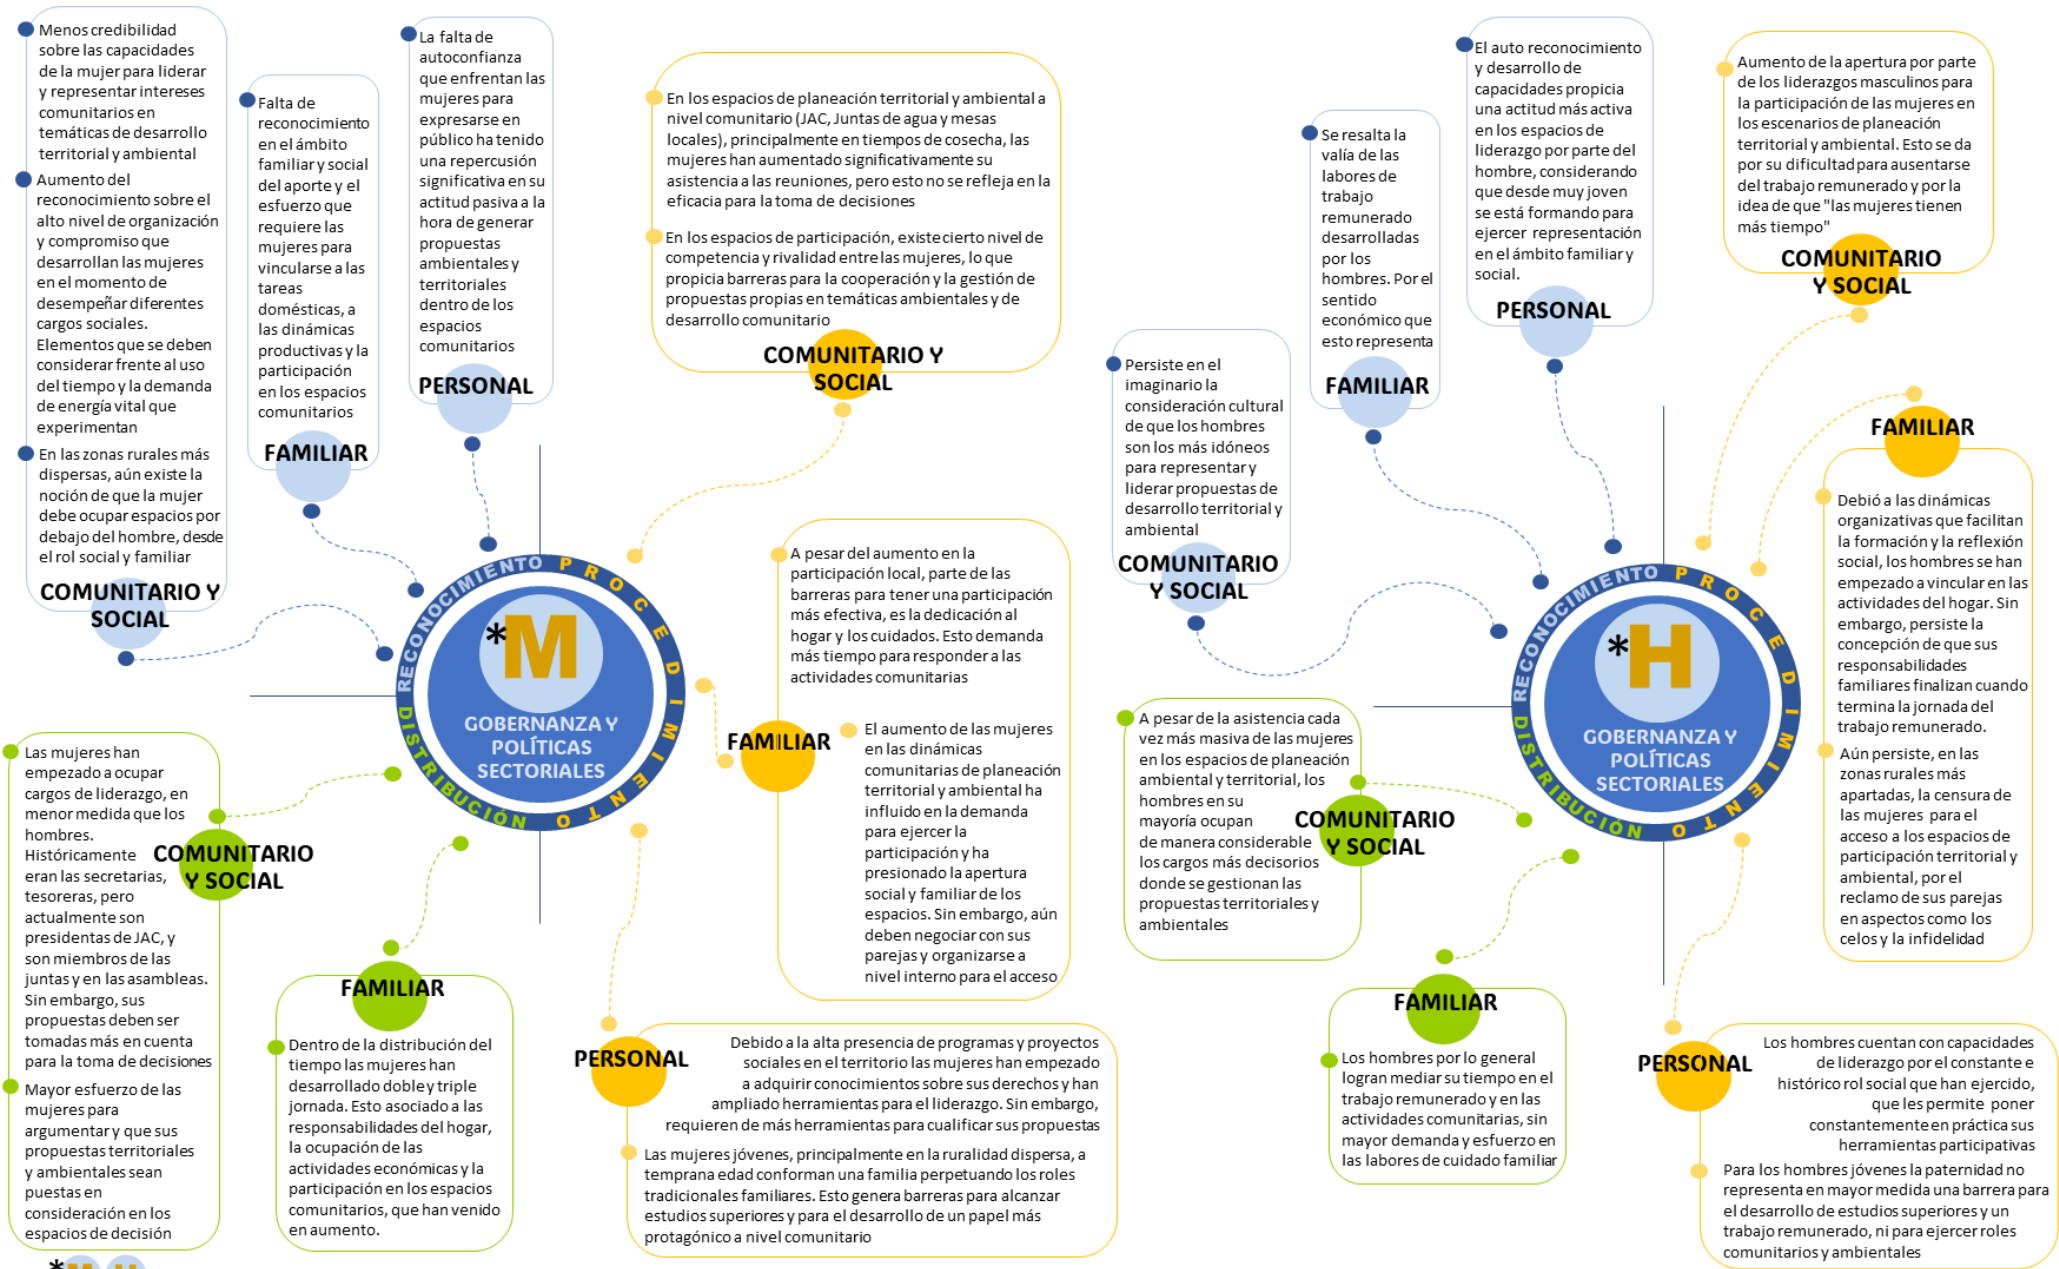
Menos credibilidad sobre las capacidades de la mujer para liderar y representar intereses comunitarios en temáticas de desarrollo territorial y ambiental

Aumento del reconocimiento sobre el alto nivel de organización y compromiso que desarrollan las mujeres en el momento de desempeñar diferentes cargos sociales. Elementos que se deben considerar frente al uso del tiempo y la demanda de energía vital que experimentan

En las zonas rurales más dispersas, aún existe la noción de que la mujer debe ocupar espacios por debajo del hombre, desde el rol social y familiar

COMUNITARIO Y SOCIAL

Falta de reconocimiento en el ámbito familiar y social del aporte y el esfuerzo que requiere las mujeres para vincularse a las tareas domésticas, a las dinámicas productivas y la participación en los espacios comunitarios

FAMILIAR

La falta de autoconfianza que enfrentan las mujeres para expresarse en público ha tenido una repercusión significativa en su actitud pasiva a la hora de generar propuestas ambientales y territoriales dentro de los espacios comunitarios

PERSONAL

En los espacios de planeación territorial y ambiental a nivel comunitario (JAC, Juntas de agua y mesas locales), principalmente en tiempos de cosecha, las mujeres han aumentado significativamente su asistencia a las reuniones, pero esto no se refleja en la eficacia para la toma de decisiones

En los espacios de participación, existe cierto nivel de competencia y rivalidad entre las mujeres, lo que propicia barreras para la cooperación y la gestión de propuestas propias en temáticas ambientales y de desarrollo comunitario

COMUNITARIO Y SOCIAL

RECONOCIMIENTO PROCEDIMIENTO DISTRIBUCIÓN

*M

GOBERNANZA Y POLÍTICAS SECTORIALES

A pesar del aumento en la participación local, parte de las barreras para tener una participación más efectiva, es la dedicación al hogar y los cuidados. Esto demanda más tiempo para responder a las actividades comunitarias

FAMILIAR

El aumento de las mujeres en las dinámicas comunitarias de planeación territorial y ambiental ha influido en la demanda para ejercer la participación y ha presionado la apertura social y familiar de los espacios. Sin embargo, aún deben negociar con sus parejas y organizarse a nivel interno para el acceso

Las mujeres han empezado a ocupar cargos de liderazgo, en menor medida que los hombres. Históricamente eran las secretarias, tesoreras, pero actualmente son presidentas de JAC, y son miembros de las juntas y en las asambleas. Sin embargo, sus propuestas deben ser tomadas más en cuenta para la toma de decisiones

Mayor esfuerzo de las mujeres para argumentar y que sus propuestas territoriales y ambientales sean puestas en consideración en los espacios de decisión

COMUNITARIO Y SOCIAL

FAMILIAR

Dentro de la distribución del tiempo las mujeres han desarrollado doble y triple jornada. Esto asociado a las responsabilidades del hogar, la ocupación de las actividades económicas y la participación en los espacios comunitarios, que han venido en aumento.

PERSONAL

Debido a la alta presencia de programas y proyectos sociales en el territorio las mujeres han empezado a adquirir conocimientos sobre sus derechos y han ampliado herramientas para el liderazgo. Sin embargo, requieren de más herramientas para cualificar sus propuestas

Las mujeres jóvenes, principalmente en la ruralidad dispersa, a temprana edad conforman una familia perpetuando los roles tradicionales familiares. Esto genera barreras para alcanzar estudios superiores y para el desarrollo de un papel más protagónico a nivel comunitario

Persiste en el imaginario la consideración cultural de que los hombres son los más idóneos para representar y liderar propuestas de desarrollo territorial y ambiental

COMUNITARIO Y SOCIAL

Se resalta la valía de las labores de trabajo remunerado desarrolladas por los hombres. Por el sentido económico que esto representa

FAMILIAR

El auto reconocimiento y desarrollo de capacidades propicia una actitud más activa en los espacios de liderazgo por parte del hombre, considerando que desde muy joven se está formando para ejercer representación en el ámbito familiar y social.

PERSONAL

Aumento de la apertura por parte de los liderazgos masculinos para la participación de las mujeres en los escenarios de planeación territorial y ambiental. Esto se da por su dificultad para ausentarse del trabajo remunerado y por la idea de que "las mujeres tienen más tiempo"

COMUNITARIO Y SOCIAL

FAMILIAR

Debió a las dinámicas organizativas que facilitan la formación y la reflexión social, los hombres se han empezado a vincular en las actividades del hogar. Sin embargo, persiste la concepción de que sus responsabilidades familiares finalizan cuando termina la jornada del trabajo remunerado.

Aún persiste, en las zonas rurales más apartadas, la censura de las mujeres para el acceso a los espacios de participación territorial y ambiental, por el reclamo de sus parejas en aspectos como los celos y la infidelidad

RECONOCIMIENTO PROCEDIMIENTO DISTRIBUCIÓN

*H

GOBERNANZA Y POLÍTICAS SECTORIALES

A pesar de la asistencia cada vez más masiva de las mujeres en los espacios de planeación ambiental y territorial, los hombres en su mayoría ocupan de manera considerable los cargos más decisorios donde se gestionan las propuestas territoriales y ambientales

COMUNITARIO Y SOCIAL

FAMILIAR

Los hombres por lo general logran mediar su tiempo en el trabajo remunerado y en las actividades comunitarias, sin mayor demanda y esfuerzo en las labores de cuidado familiar

PERSONAL

Los hombres cuentan con capacidades de liderazgo por el constante e histórico rol social que han ejercido, que les permite poner constantemente en práctica sus herramientas participativas

Para los hombres jóvenes la paternidad no representa en mayor medida una barrera para el desarrollo de estudios superiores y un trabajo remunerado, ni para ejercer roles comunitarios y ambientales